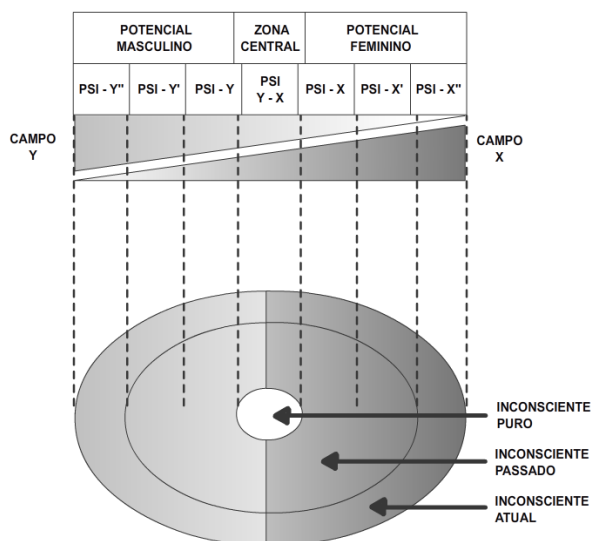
| POTENCIAL MASCULINO | | | ZONA CENTRAL | POTENCIAL FEMININO | | |
|---|---|---|---|---|---|---|
| PSI - Y'' | PSI - Y' | PSI - Y | PSI Y - X | PSI - X | PSI - X' | PSI - X'' |

CAMPO Y

CAMPO X

INCONSCIENTE PURO

INCONSCIENTE PASSADO

INCONSCIENTE ATUAL